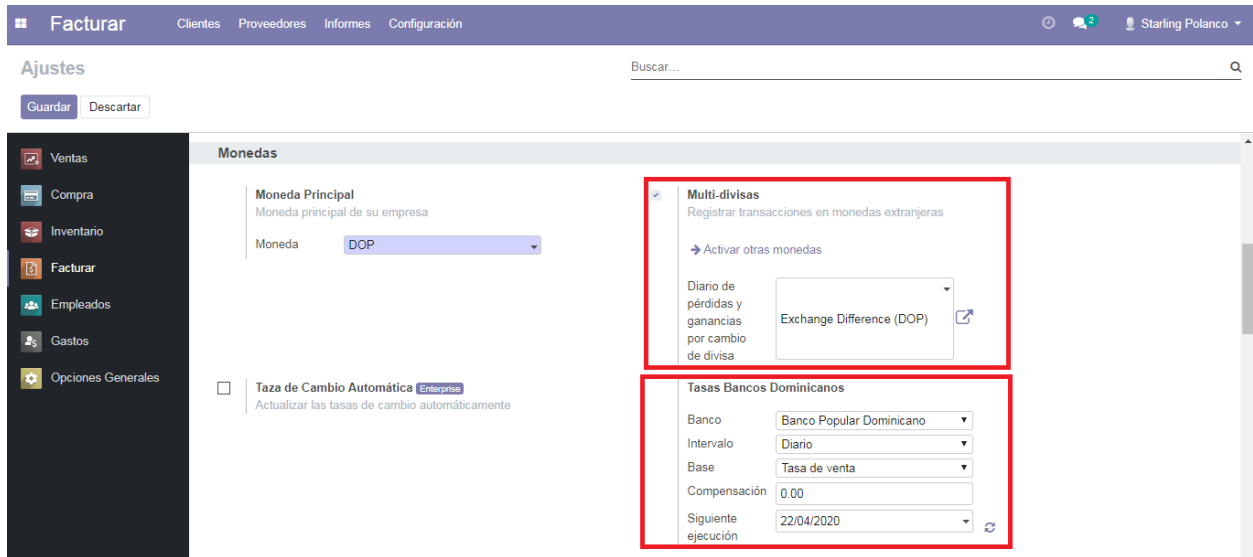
Facturar Clientes Proveedores Informes Configuración

2 Starling Polanco

Ajustes

Buscar...

Guardar Descartar

Ventas
Compra
Inventario
Facturar
Empleados
Gastos
Opciones Generales

Monedas

Moneda Principal
Moneda principal de su empresa
Moneda DOP

Multi-divisas
Registrar transacciones en monedas extranjeras

→ Activar otras monedas

Diario de pérdidas y ganancias por cambio de divisa Exchange Difference (DOP)

Taza de Cambio Automática Enterprise
Actualizar las tasas de cambio automáticamente

Tasas Bancos Dominicanos

Banco Banco Popular Dominicano
Intervalo Diario
Base Tasa de venta
Compensación 0.00
Siguiente ejecución 22/04/2020